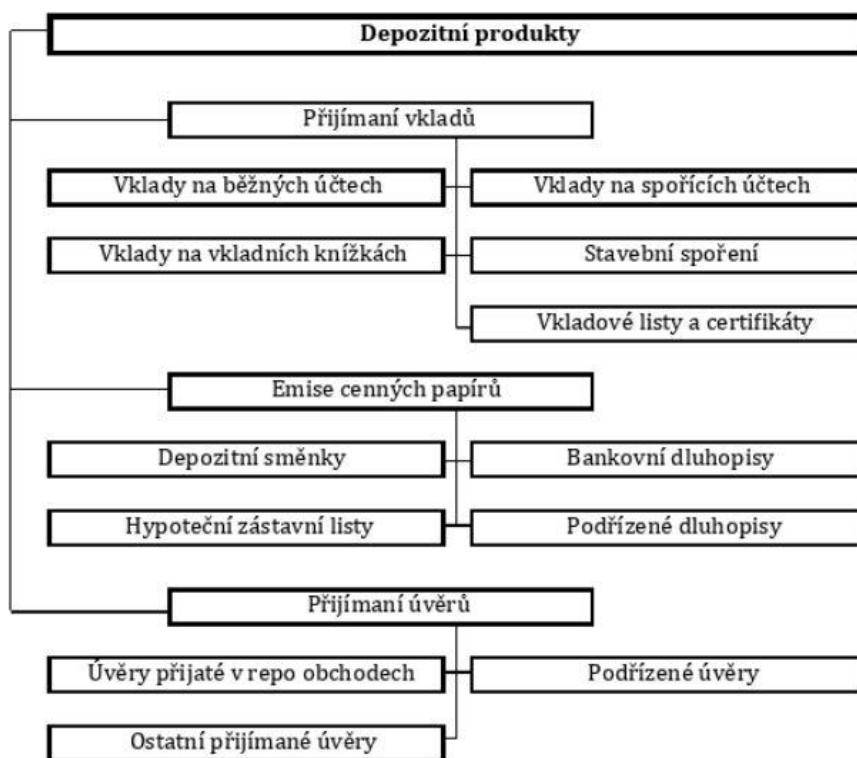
Depozitní produkty

Přijímaní vkladů

Vklady na běžných účtech

Vklady na spořících účtech

Vklady na vkladních knížkách

Stavební spoření

Vkladové listy a certifikáty

Emise cenných papírů

Depozitní směnky

Bankovní dluhopisy

Hypoteční zástavní listy

Podřízené dluhopisy

Přijímaní úvěrů

Úvěry přijaté v repo obchodech

Podřízené úvěry

Ostatní přijímané úvěry